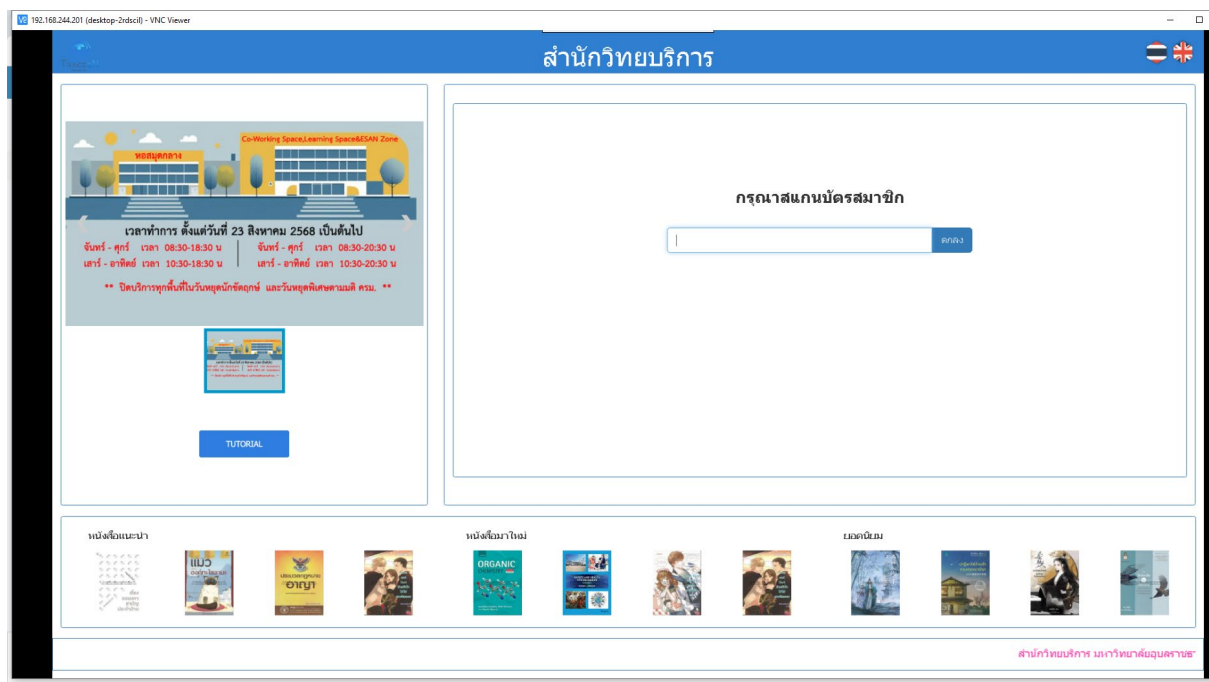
192.168.244.201 (desktop-2rdscil) - VNC Viewer

สำนักวิทยบริการ

หอสมุดกลาง

Co-Working Space,Learning Space&ESAN Zone

เวลาทำการ ตั้งแต่วันที่ 23 สิงหาคม 2568 เป็นต้นไป

จันทร์ - ศุกร์ เวลา 08:30-18:30 น
เสาร์ - อาทิตย์ เวลา 10:30-18:30 น

จันทร์ - ศุกร์ เวลา 08:30-20:30 น
เสาร์ - อาทิตย์ เวลา 10:30-20:30 น

** ปิดบริการทุกพื้นที่ในวันหยุดนักขัตฤกษ์ และวันหยุดพิเศษตามมติ ครม. **

TUTORIAL

กรุณาสแกนบัตรสมาชิก

ตกลง

หนังสือแนะนำ

หนังสือมาใหม่

ยอดนิยม

แมว

อาญา

ORGANIC

สำนักวิทยบริการ มหาวิทยาลัยอุบลราชธานี